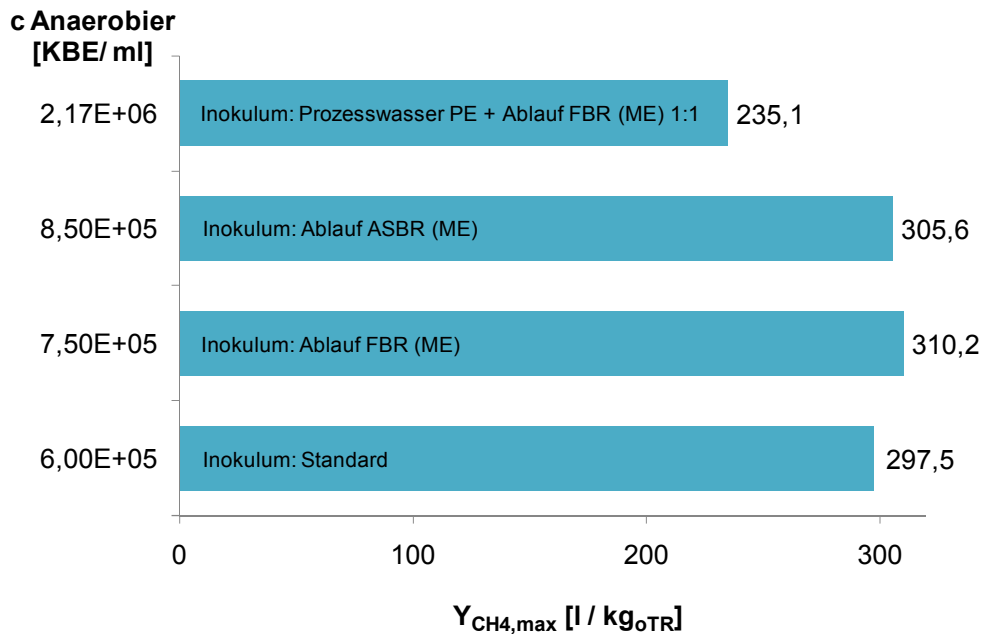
c Anaerobier
[KBE/ ml]

2,17E+06
Inokulum: Prozesswasser PE + Ablauf FBR (ME) 1:1
235,1

8,50E+05
Inokulum: Ablauf ASBR (ME)
305,6

7,50E+05
Inokulum: Ablauf FBR (ME)
310,2

6,00E+05
Inokulum: Standard
297,5

0
100
200
300

$Y_{CH4,max}$ [l / $kg_{oTR}$]